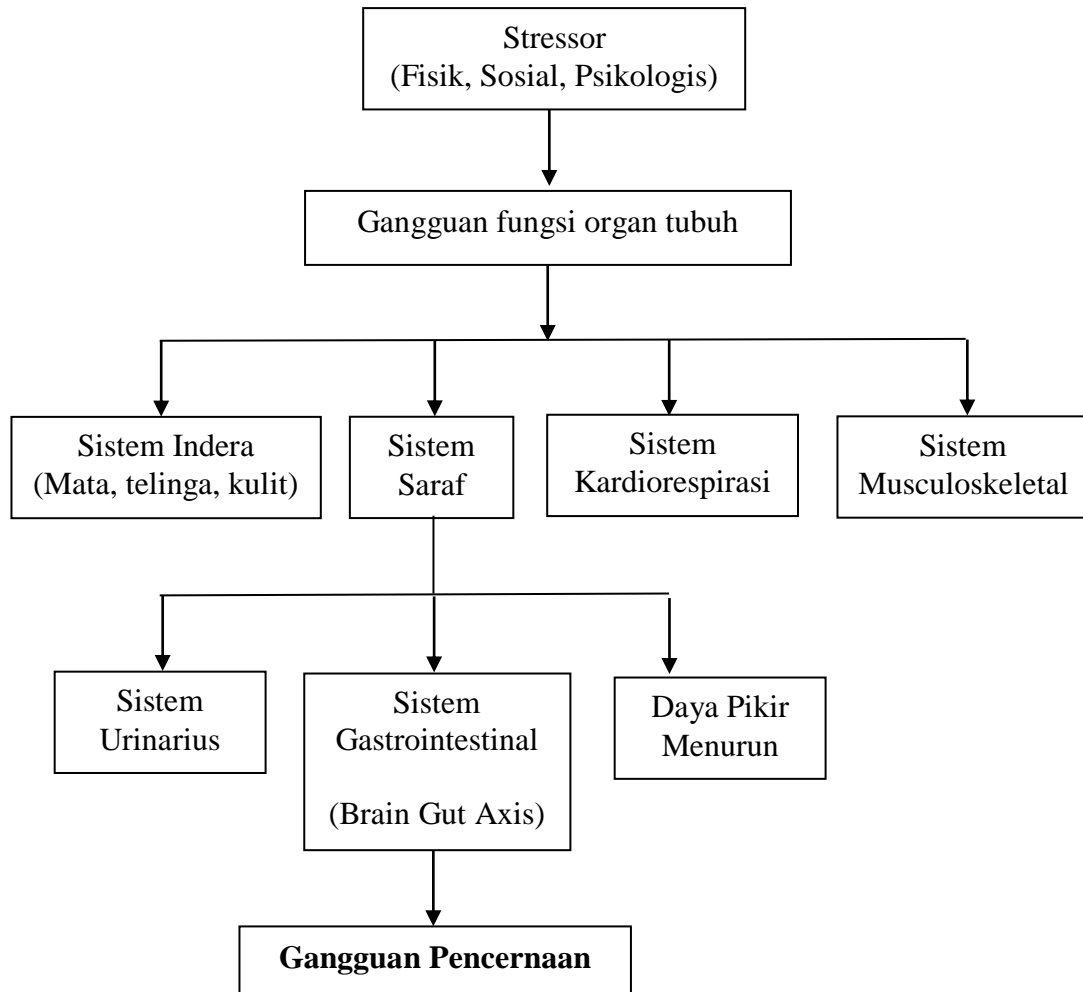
Stressor
(Fisik, Sosial, Psikologis)

Gangguan fungsi organ tubuh

Sistem Indera
(Mata, telinga, kulit)

Sistem
Saraf

Sistem
Kardiorespirasi

Sistem
Musculoskeletal

Sistem
Urinarius

Sistem
Gastrointestinal

(Brain Gut Axis)

Daya Pikir
Menurun

**Gangguan Pencernaan**